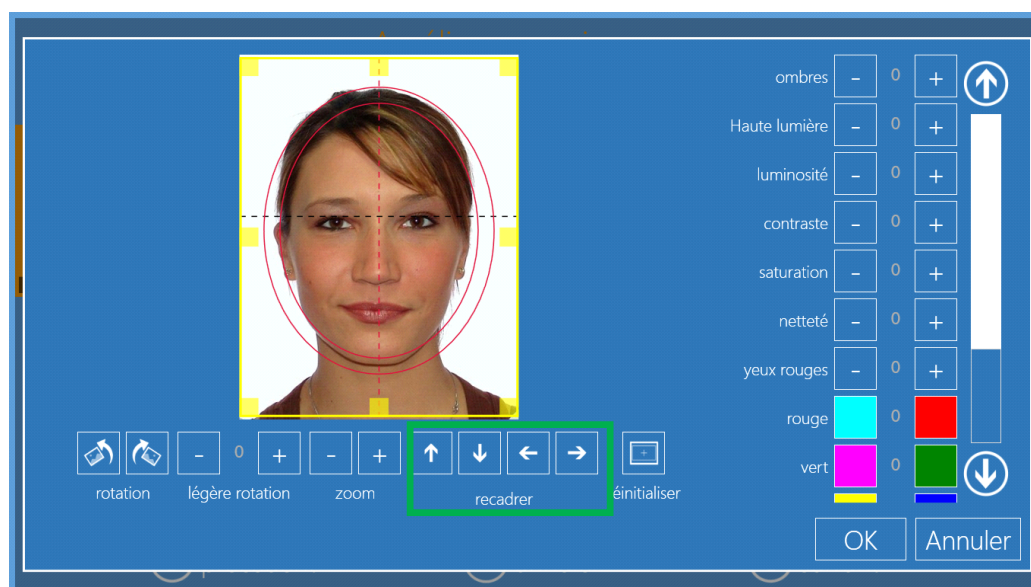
ombres - 0 +
Haute lumière - 0 +
luminosité - 0 +
contraste - 0 +
saturation - 0 +
netteté - 0 +
yeux rouges - 0 +
rouge 0
vert 0

- 0 + - +

rotation légère rotation zoom recadrer éinitialiser

OK Annuler